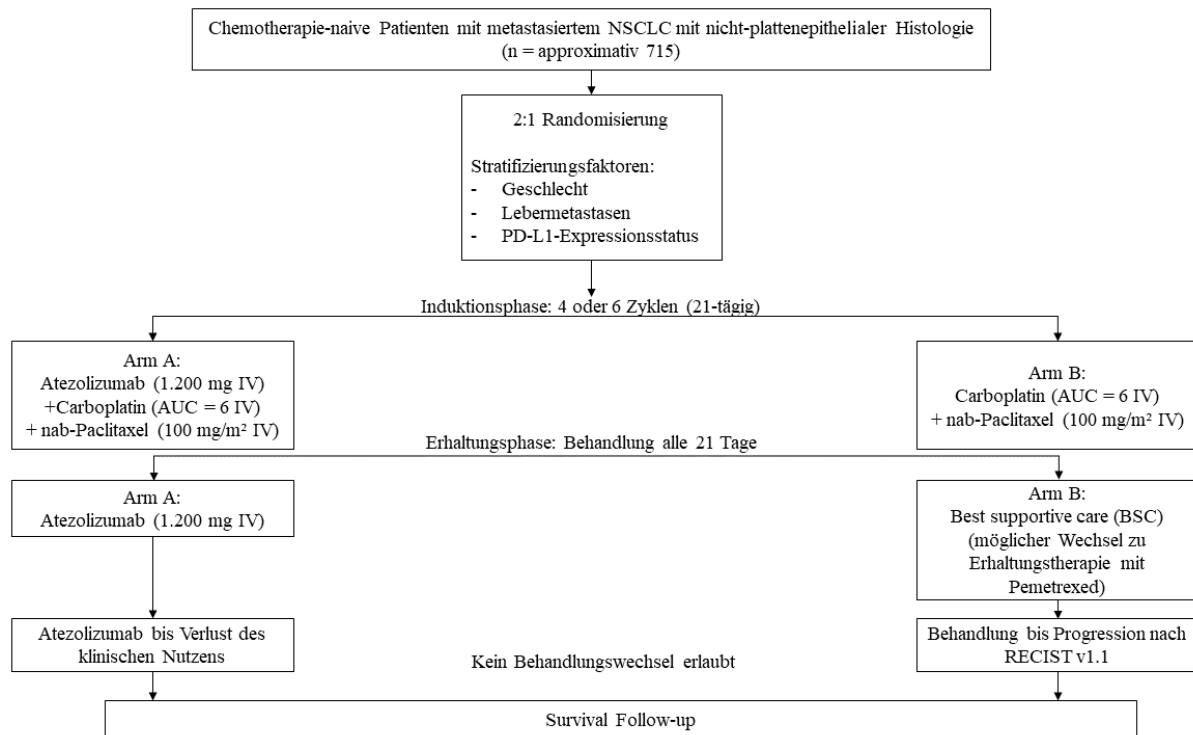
Chemotherapie-naive Patienten mit metastasiertem NSCLC mit nicht-plattenepithelialer Histologie
(n = approximativ 715)

2:1 Randomisierung

Stratifizierungsfaktoren:
- Geschlecht
- Lebermetastasen
- PD-L1-Expressionsstatus

Induktionsphase: 4 oder 6 Zyklen (21-tägig)

Arm A:
Atezolizumab (1.200 mg IV)
+Carboplatin (AUC = 6 IV)
+ nab-Paclitaxel (100 mg/m² IV)

Arm B:
Carboplatin (AUC = 6 IV)
+ nab-Paclitaxel (100 mg/m² IV)

Erhaltungsphase: Behandlung alle 21 Tage

Arm A:
Atezolizumab (1.200 mg IV)

Arm B:
Best supportive care (BSC)
(möglicher Wechsel zu Erhaltungstherapie mit Pemetrexed)

Atezolizumab bis Verlust des klinischen Nutzens

Kein Behandlungswechsel erlaubt

Behandlung bis Progression nach RECIST v1.1

Survival Follow-up